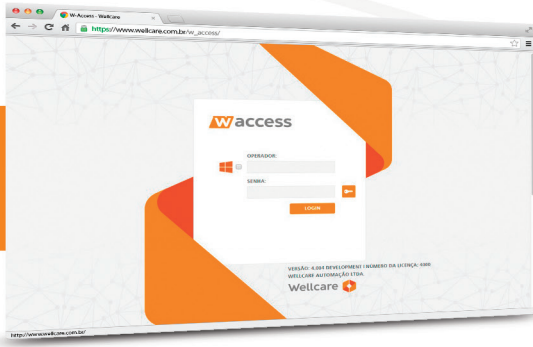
W-Access - Wellcare

https://www.wellcare.com.br/w_access/

W access

OPERADOR:

SENHA:

LOGIN

VERSÃO: 4.004 DEVELOPMENT | NÚMERO DA LICENÇA: 0000
WELLCARE AUTOMAÇÃO LTDA.

Wellcare

http://www.wellcare.com.br/